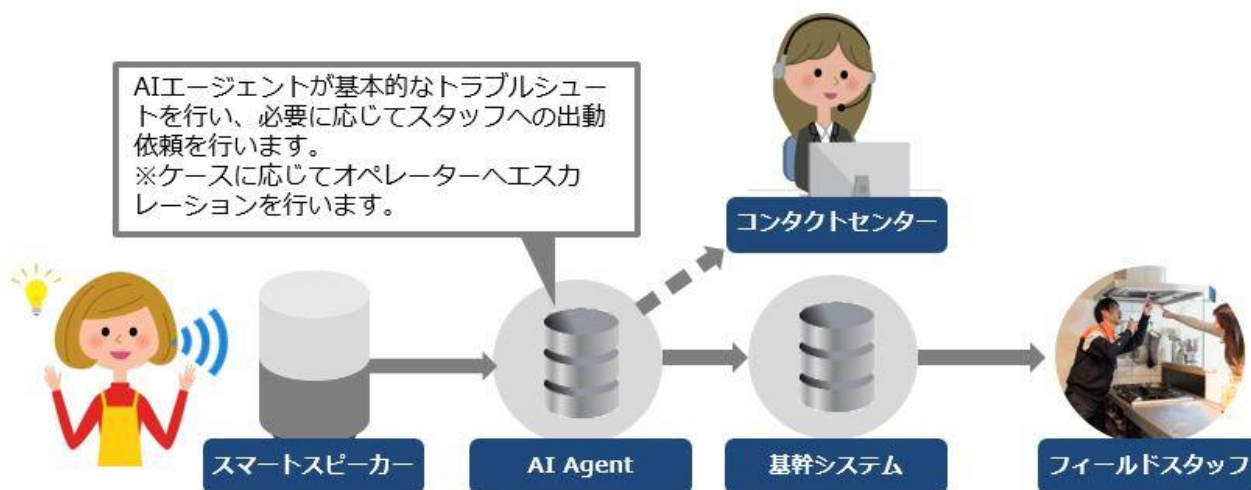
AIエージェントが基本的なトラブルシュートを行い、必要に応じてスタッフへの出動依頼を行います。
※ケースに応じてオペレーターへエスカレーションを行います。

コンタクトセンター

スマートスピーカー

AI Agent

基幹システム

フィールドスタッフ